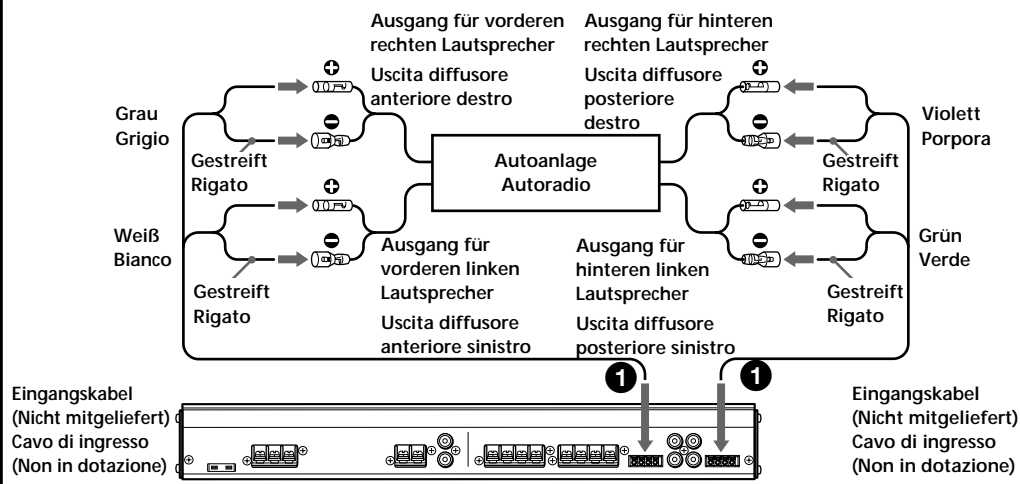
Ausgang für vorderen rechten Lautsprecher
Uscita diffusore anteriore destro

Ausgang für hinteren rechten Lautsprecher
Uscita diffusore posteriore destro

Grau
Grigio

Gestreift
Rigato

Autoanlage
Autoradio

Violett
Porpora

Gestreift
Rigato

Weiß
Bianco

Gestreift
Rigato

Ausgang für vorderen linken Lautsprecher
Uscita diffusore anteriore sinistro

Ausgang für hinteren linken Lautsprecher
Uscita diffusore posteriore sinistro

Grün
Verde

Gestreift
Rigato

1

1

Eingangskabel
(Nicht mitgeliefert)
Cavo di ingresso
(Non in dotazione)

Eingangskabel
(Nicht mitgeliefert)
Cavo di ingresso
(Non in dotazione)